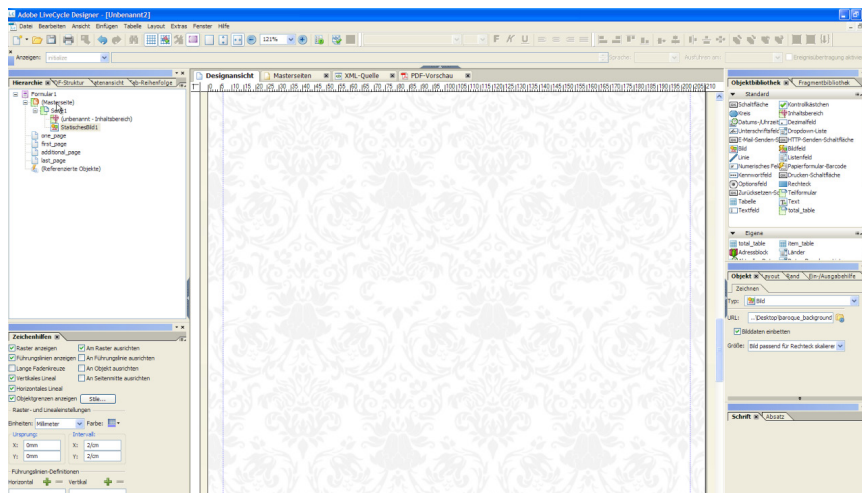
Adobe LiveCycle Designer - [Unbenannt2]

Datei Bearbeiten Ansicht Einfügen Tabelle Layout Extras Fenster Hilfe

121%

Anzeigen: Initialize

Ausführen am:

Hierarchie | PDF-Struktur | Datenansicht | Tab-Reihenfolge

Formular1
(Masterseite)
Seite1
(unbenannt - Inhaltsbereich)
StatischesBild1
one_page
first_page
additional_page
last_page
(Referenzierte Objekte)

Designansicht | Masterseiten | XML-Quelle | PDF-Vorschau

Objektbibliothek | Fragmentbibliothek

Standard

Schaltfläche
Kontrollkästchen
Kreis
Inhaltsbereich
Datums-/Uhrzeitfeld
Dezimalfeld
Unterschriftsfeld
Dropdown-Liste
E-Mail-Senden-Schaltfläche
HTTP-Senden-Schaltfläche
Bild
Bildfeld
Linie
Listenfeld
Numerisches Feld
Papierformular-Barcode
Kennwortfeld
Drucken-Schaltfläche
Optionsfeld
Rechteck
Zurücksetzen-Schaltfläche
Teilformular
Tabelle
Text
Textfeld
total_table

Eigene

total_table
item_table
Adressblock
Länder

Objekt | Layout | Rand | Ein-/Ausgabehilfe

Zeichnen

Typ: Bild

URL: ...\Desktop\baroque_background

Bilddaten einbetten

Größe: Bild passend für Rechteck skalieren

Schrift | Absatz

Zeichenhilfen

Raster anzeigen
Am Raster ausrichten
Führungslinien anzeigen
An Führungslinie ausrichten
Lange Fadenkreuze
An Objekt ausrichten
Vertikales Lineal
An Seitenmitte ausrichten
Horizontales Lineal
Objektgrenzen anzeigen
Stile...

Raster- und Linealeinstellungen

Einheiten: Millimeter
Farbe:

Ursprung:
Intervall:
X: 0mm
X: 2/cm
Y: 0mm
Y: 2/cm

Führungslinien-Definitionen

Horizontal
Vertikal